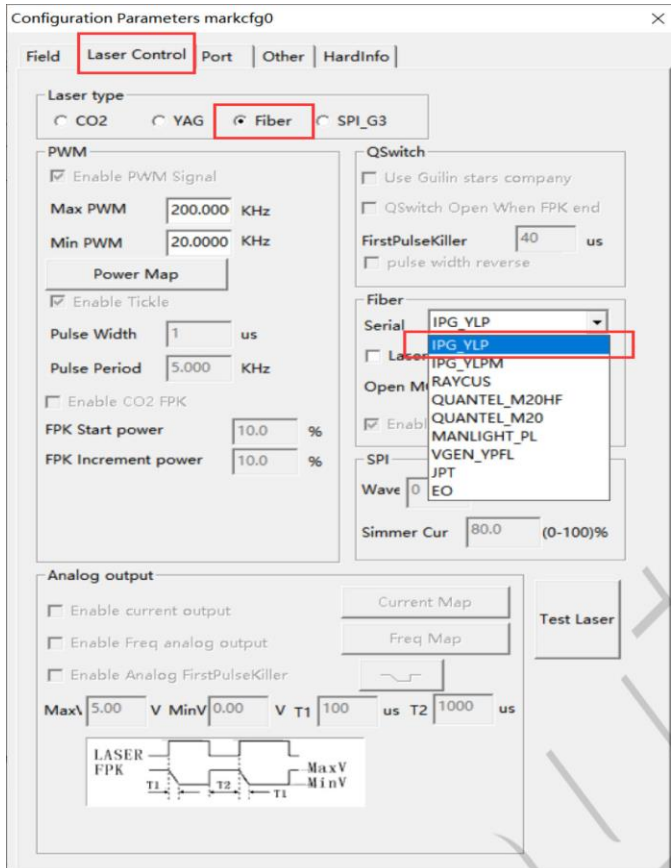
Configuration Parameters markcfg0

Field | Laser Control | Port | Other | HardInfo

Laser type
CO2 YAG Fiber SPI_G3

PWM
Enable PWM Signal
Max PWM 200.000 KHz
Min PWM 20.0000 KHz
Power Map
Enable Tickle
Pulse Width 1 us
Pulse Period 5.000 KHz
Enable CO2 FPK
FPK Start power 10.0 %
FPK Increment power 10.0 %

QSwitch
Use Guilin stars company
QSwitch Open When FPK end
FirstPulseKiller 40 us
pulse width reverse

Fiber
Serial IPG_YLP
Laser
Open M
Enabl
IPG_YLP
IPG_YLPM
RAYCUS
QUANTEL_M20HF
QUANTEL_M20
MANLIGHT_PL
VGEN_YPFL
JPT
EO

SPI
Wave 0
Simmer Cur 80.0 (0-100)%

Analog output
Enable current output
Current Map
Enable Freq analog output
Freq Map
Enable Analog FirstPulseKiller
Max\ 5.00 V MinV 0.00 V T1 100 us T2 1000 us

Test Laser

LASER
FPK
MaxV
MinV
T1
T2
T1